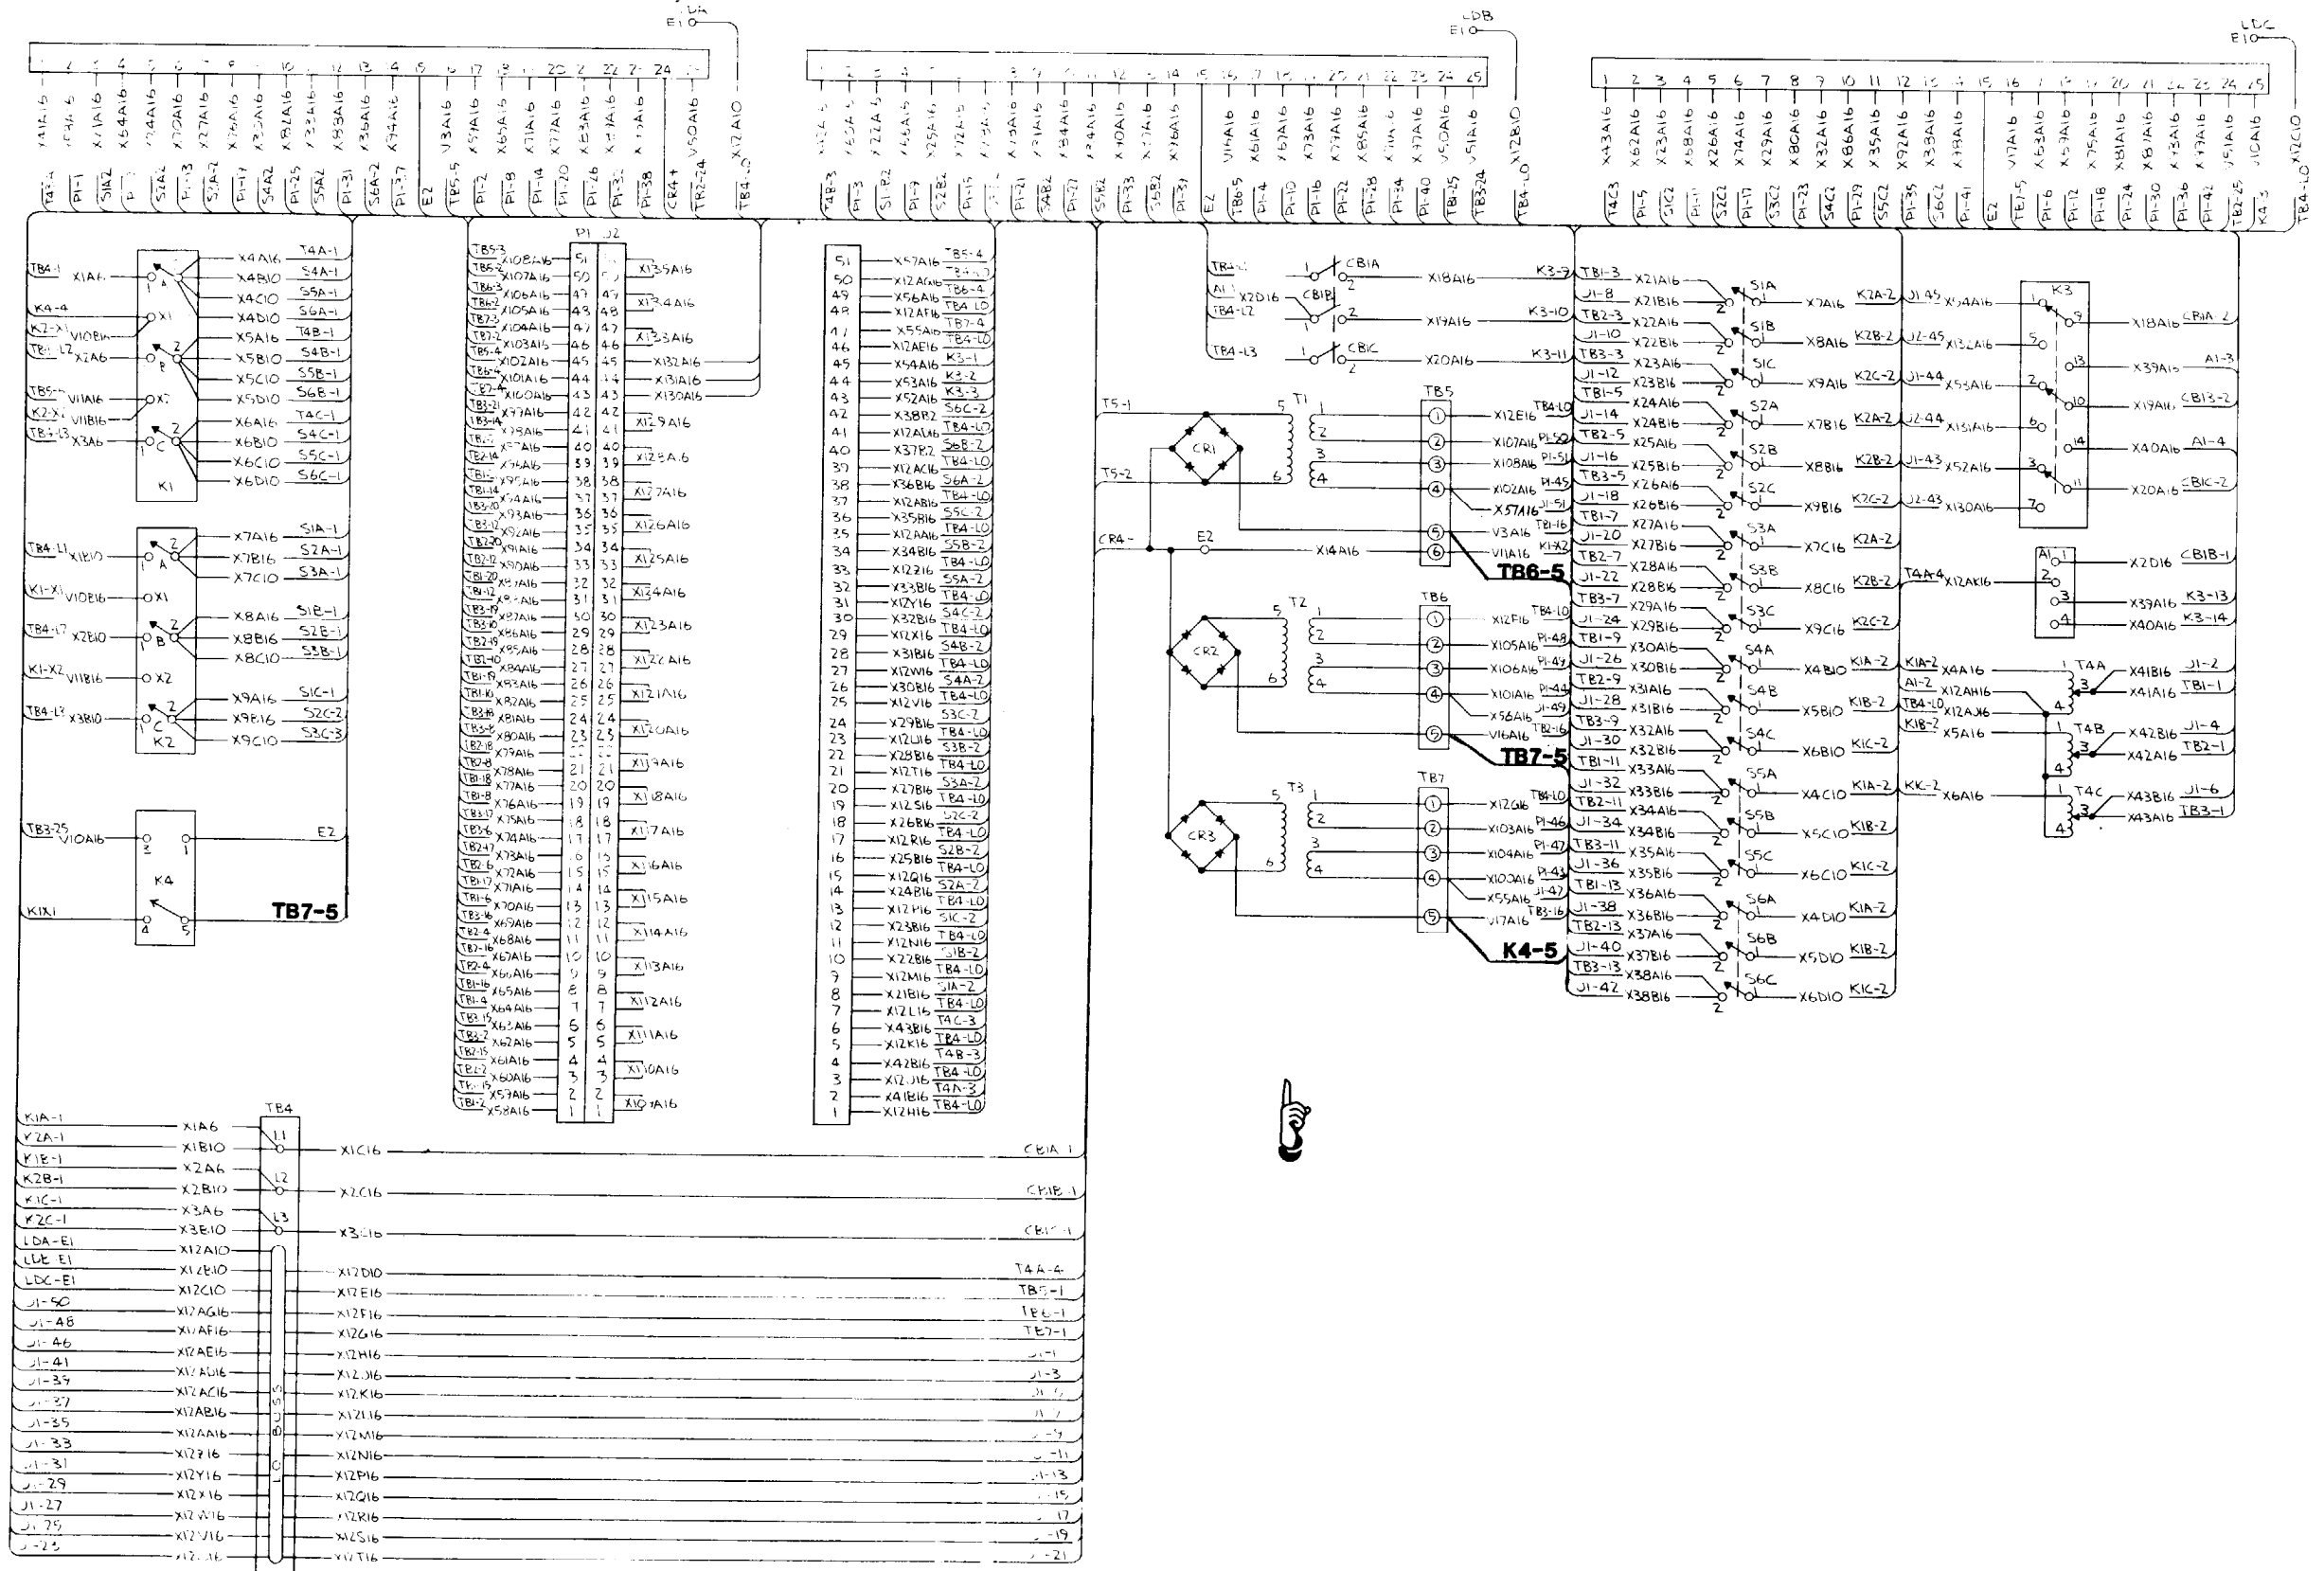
LDA
E1

LDB
E1

LDC
E1

1 2 3 4 5 6 7 8 9 10 11 12 13 14 15 16 17 18 19 20 21 22 23 24 25

X12A10
X12B10
X12C10

TB4-LO

P1 J2

TB7-5
TB6-5
TB7-5
K4-5

K1
K2
K3
K4
TB4
TB5
TB6
TB7
T1
T2
T3
CR1
CR2
CR3
T4A
T4B
T4C
A1
CB1A
CB1B
CB1C
S1A
S1B
S1C
S2A
S2B
S2C
S3A
S3B
S3C
S4A
S4B
S4C
S5A
S5B
S5C
S6A
S6B
S6C

T5-1
T5-2
CR4-
E2

X14A16
X18A16
X19A16
X20A16

K1A-1 X1A6
K2A-1 X1B10
K1B-1 X2A6
K2B-1 X2B10
K1C-1 X3A6
K2C-1 X3E10
LDA-E1 X12A10
LDB-E1 X12B10
LDC-E1 X12C10
J1-50 X12AG16
J1-48 X12AF16
J1-46 X12AE16
J1-41 X12AD16
J1-39 X12AC16
J1-37 X12AB16
J1-35 X12AA16
J1-33 X12Z16
J1-31 X12Y16
J1-29 X12X16
J1-27 X12W16
J1-25 X12V16
J1-23 X12U16

X1C16 CB1A-1
X2C16 CB1B-1
X3C16 CB1C-1
X12D10 T4A-4
X12E16 TB5-1
X12F16 TB6-1
X12G16 TB7-1
X12H16 J1-1
X12J16 J1-3
X12K16 J1-5
X12L16 J1-7
X12M16 J1-9
X12N16 J1-11
X12P16 J1-13
X12Q16 J1-15
X12R16 J1-17
X12S16 J1-19
X12T16 J1-21

BUSS LO